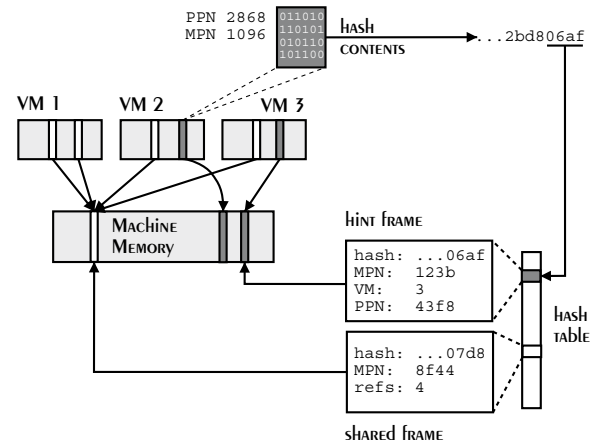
PPN 2868
MPN 1096

011010
110101
010110
101100

hash
contents

...2bd806af

VM 1
VM 2
VM 3

Machine
Memory

hint frame

hash: ...06af
MPN: 123b
VM: 3
PPN: 43f8

hash
table

hash: ...07d8
MPN: 8f44
refs: 4

shared frame